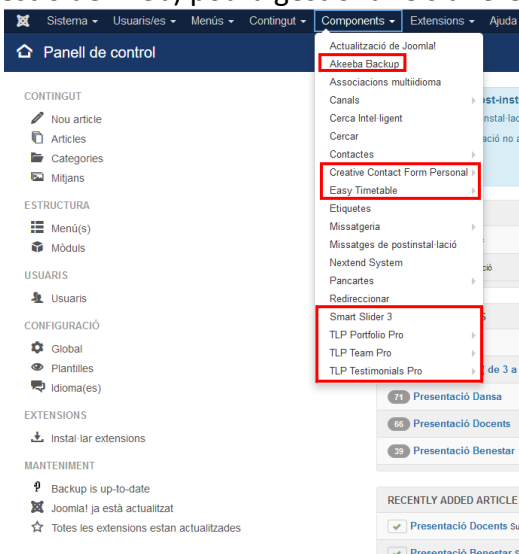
Sistema ▾ Usuaris/es ▾ Menús ▾ Contingut ▾ Components ▾ Extensions ▾ Ajuda

Panell de control

CONTINGUT
Nou article
Articles
Categories
Mitjans

ESTRUCTURA
Menú(s)
Mòduls

USUARIS
Usuaris

CONFIGURACIÓ
Global
Plantilles
Idioma(es)

EXTENSIONS
Instal·lar extensions

MANTENIMENT
Backup is up-to-date
Joomla! ja està actualitzat
Totes les extensions estan actualitzades

Actualització de Joomla!
Akeeba Backup
Associacions multiidioma
Canals
Cerca Intel·ligent
Cercar
Contactes
Creative Contact Form Personal
Easy Timetable
Etiquetes
Missatgeria
Missatges de postinstal·lació
Nextend System
Pancartes
Redireccionar
Smart Slider 3
TLP Portfolio Pro
TLP Team Pro
TLP Testimonials Pro

ost-inst
nstal·lac
ació no a
ció
s
de 3 a

71 Presentació Dansa
66 Presentació Docents
39 Presentació Benestar

RECENTLY ADDED ARTICLE
Presentació Docents
Presentació Benestar